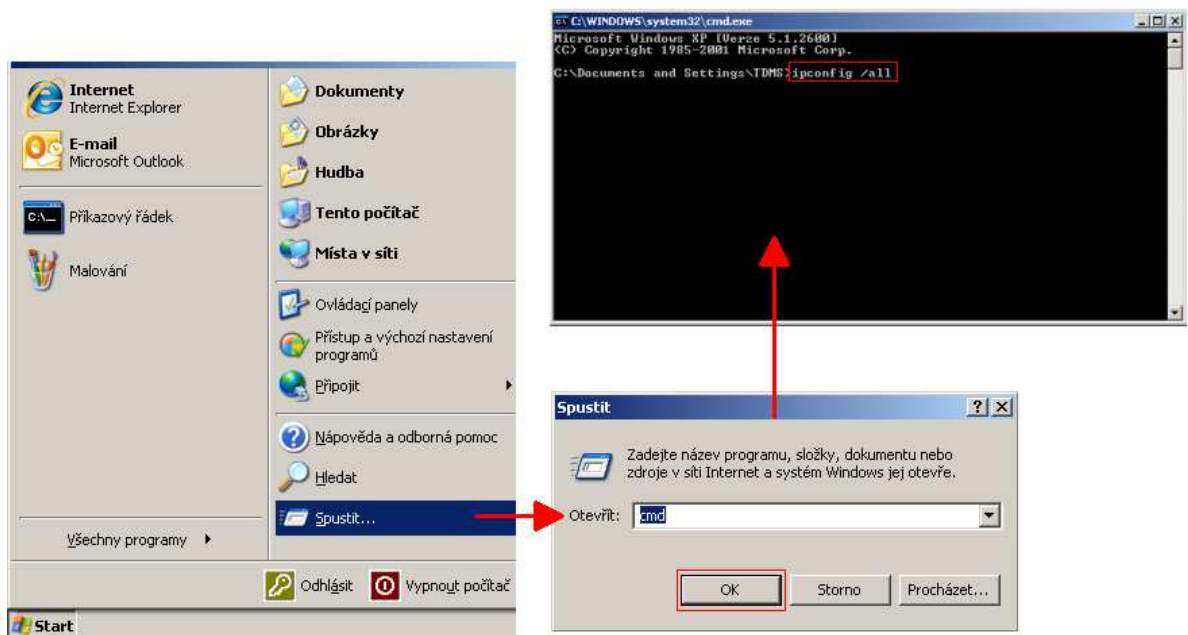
Internet
Internet Explorer

E-mail
Microsoft Outlook

Příkazový řádek

Malování

Všechny programy

Dokumenty

Obrázky

Hudba

Tento počítač

Místa v síti

Ovládací panely

Přístup a výchozí nastavení programů

Připojit

Nápověda a odborná pomoc

Hledat

Spustit...

Odhlásit

Vypnout počítač

Start

C:\WINDOWS\system32\cmd.exe

Microsoft Windows XP [Verze 5.1.2600]
(C) Copyright 1985-2001 Microsoft Corp.

C:\Documents and Settings\TDMS>ipconfig /all

Spustit

Zadejte název programu, složky, dokumentu nebo zdroje v síti Internet a systém Windows jej otevře.

Otevřít: cmd

OK

Storno

Procházet...